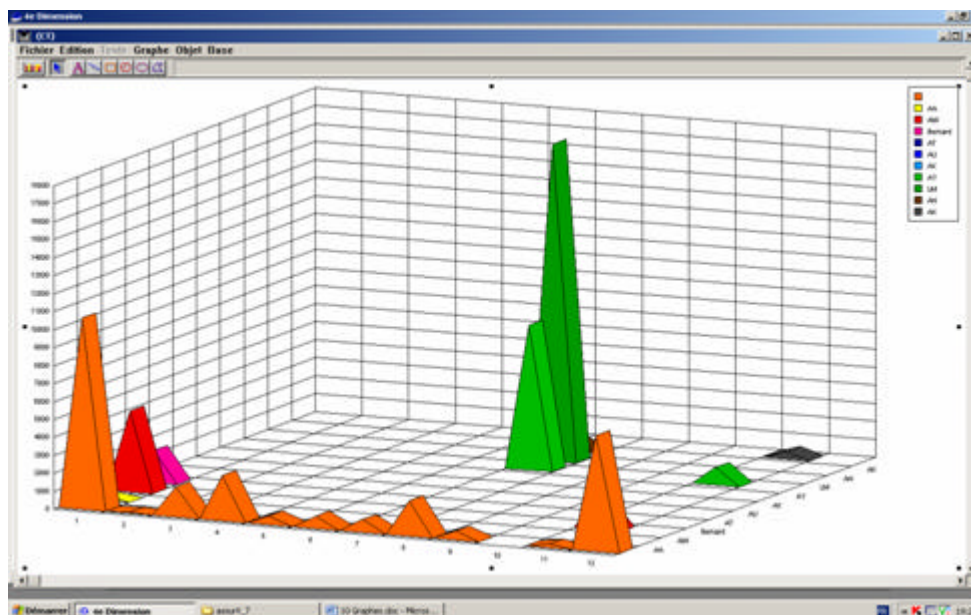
4e Dimension

(CC)

Fichier Edition Texte Graphe Objet Base

AA
AM
Bernard
AT
AU
AV
A7
1M
AM
AV

18000
17000
16000
15000
14000
13000
12000
11000
10000
9000
8000
7000
6000
5000
4000
3000
2000
1000
0

1
2
3
4
5
6
7
8
9
10
11
12

AA
AM
Bernard
AT
AU
AV
A7
1M
AM
AV

Démarrer
4e Dimension
amort_7
10 Graphes.doc - Micro...